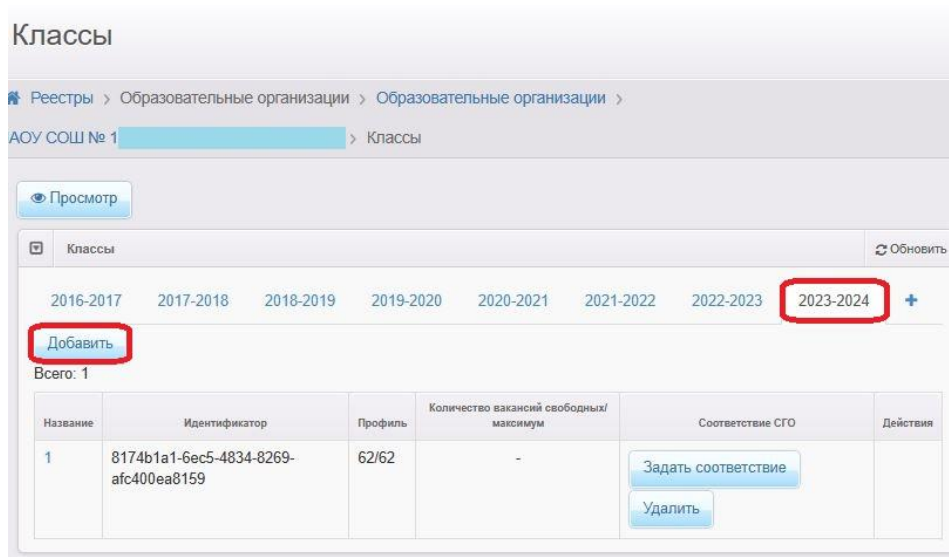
Классы

Реестры › Образовательные организации › Образовательные организации ›

АОУ СОШ № 1 › Классы

Просмотр

Классы

Обновить

2016-2017 2017-2018 2018-2019 2019-2020 2020-2021 2021-2022 2022-2023 2023-2024 +

Добавить

Всего: 1

| Название | Идентификатор | Профиль | Количество вакансий свободных/максимум | Соответствие СГО | Действия |
|---|---|---|---|---|---|
| 1 | 8174b1a1-6ec5-4834-8269-afc400ea8159 | 62/62 | - | Задать соответствие Удалить | |